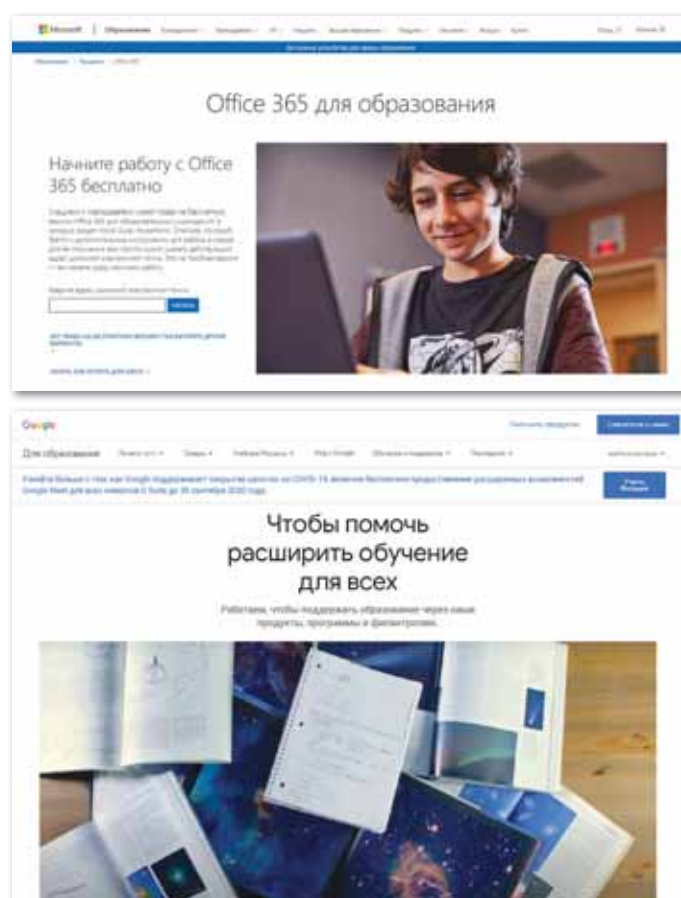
Microsoft | Образование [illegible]

Office 365 для образования

Начните работу с Office 365 бесплатно

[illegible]

Google

Для образования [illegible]

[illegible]

Чтобы помочь расширить обучение для всех

Работаем, чтобы поддержать образование через наши продукты, программы и филантропию.